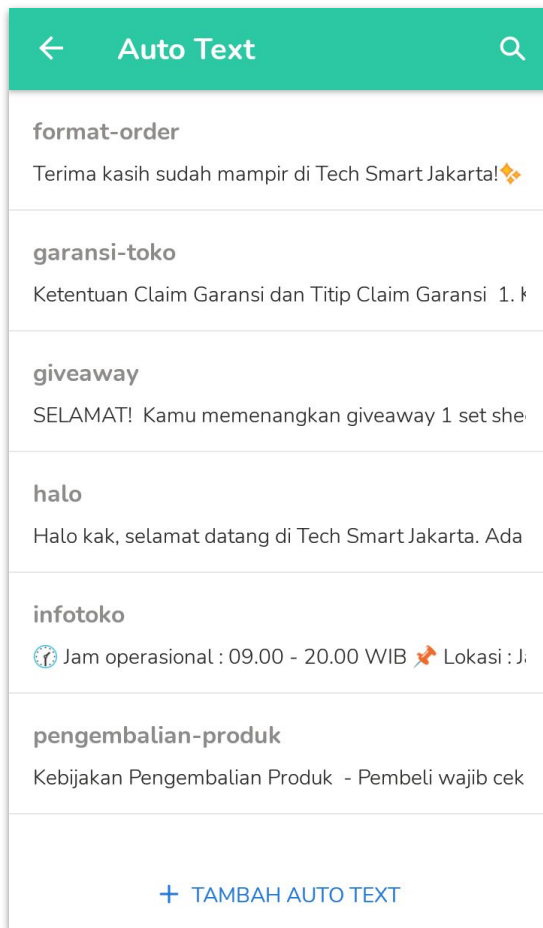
Auto Text

format-order
Terima kasih sudah mampir di Tech Smart Jakarta!✨

garansi-toko
Ketentuan Claim Garansi dan Titip Claim Garansi 1. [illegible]

giveaway
SELAMAT! Kamu memenangkan giveaway 1 set she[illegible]

halo
Halo kak, selamat datang di Tech Smart Jakarta. Ada

infotoko
🕐 Jam operasional : 09.00 - 20.00 WIB 📌 Lokasi : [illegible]

pengembalian-produk
Kebijakan Pengembalian Produk - Pembeli wajib cek

+ TAMBAH AUTO TEXT